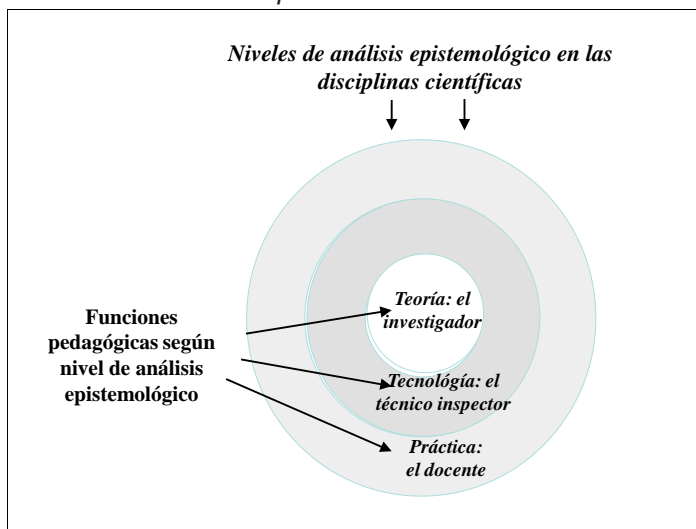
Niveles de análisis epistemológico en las disciplinas científicas

Funciones pedagógicas según nivel de análisis epistemológico

Teoría: el investigador

Tecnología: el técnico inspector

Práctica: el docente